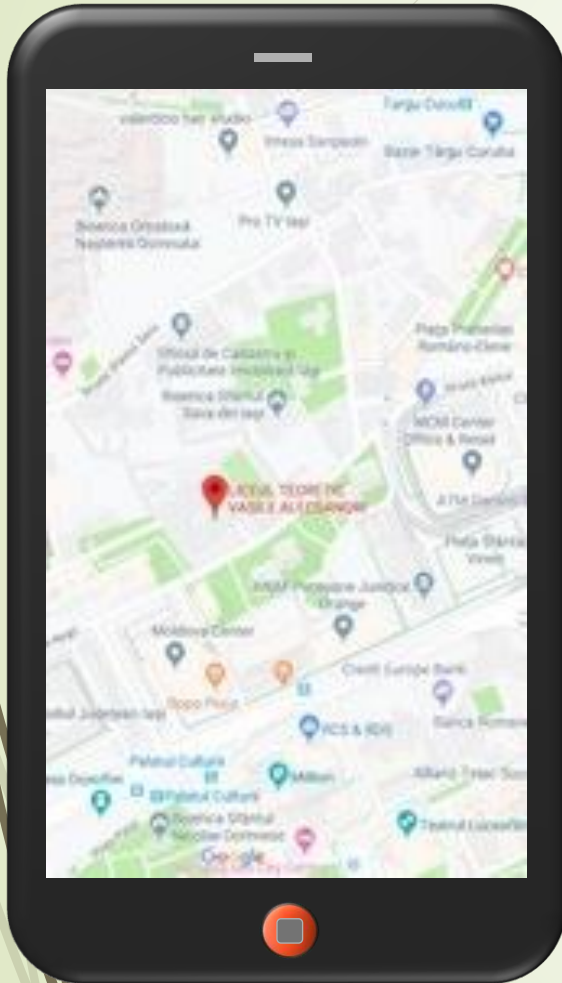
Targu Cucului
valentino hair studio
Vresa Sampedri
Bazar Târgu Cucului
Biserica Ortodoxă Nașterea Domnului
Pro TV Iași
Oficiul de Cadastru și Publicitate Imobiliară Iași
Piața Prefecturii Români-Elene
Biserica Sfântul Sava din Iași
MCM Center Office & Retail
LICEUL TEORETIC VASILE ALECSANDRI
Piața Sfântul Vineri
ANAF Direcția Juridică
Orange
Moldova Center
Credit Europe Bank
Sopo Piață
BCR & BDS
Banca Românească
Palatul Culturii
Millenium
Allianz Țiriac
Palatul Culturii
Biserica Sfântul Nicolae Domnesc
Teatrul Luceafărul
Google